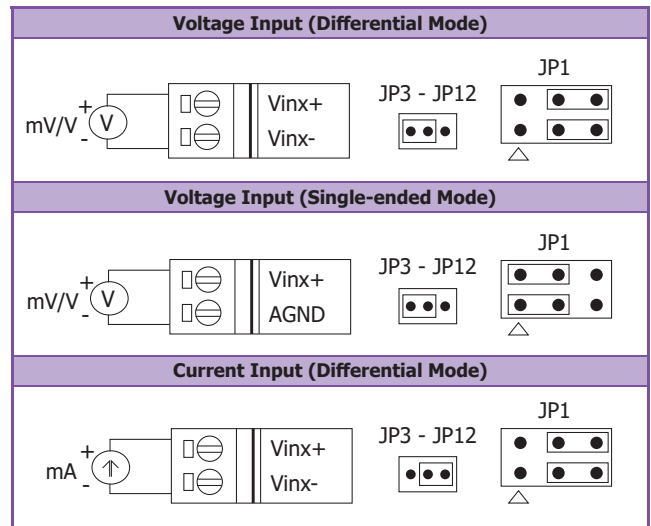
Voltage Input (Differential Mode)

mV/V
+
-
V
Vinx+
Vinx-
JP3 - JP12
JP1

Voltage Input (Single-ended Mode)

mV/V
+
-
V
Vinx+
AGND
JP3 - JP12
JP1

Current Input (Differential Mode)

mA
+
-
Vinx+
Vinx-
JP3 - JP12
JP1